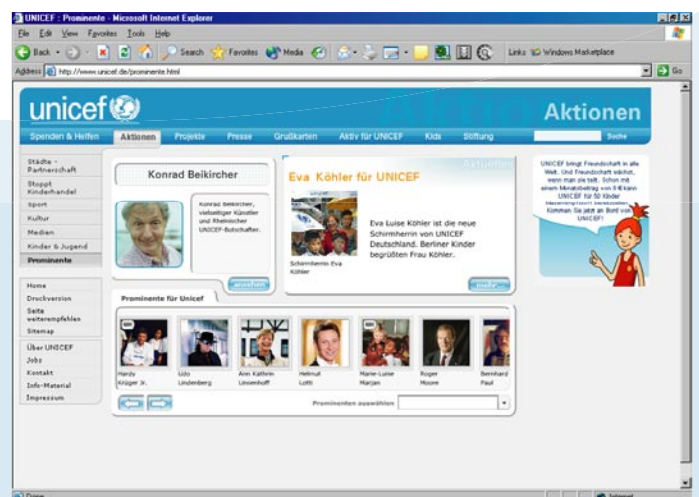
UNICEF : Prominente - Microsoft Internet Explorer

File Edit View Favorites Tools Help

Back Search Favorites Media Links Windows Marketplace

Address http://www.unicef.de/prominente.html Go

unicef Aktionen

Spenden & Helfen Aktionen Projekte Presse Grußkarten Aktiv für UNICEF Kids Stiftung Suche

Städte - Partnerschaft
Stoppt Kinderhandel
Sport
Kultur
Medien
Kinder & Jugend
Prominente

Home
Druckversion
Seite weiterempfehlen
Sitemap

Über UNICEF
Jobs
Kontakt
Info-Material
Impressum

Konrad Beikircher

Konrad Beikircher, vielseitiger Künstler und Rheinischer UNICEF-Botschafter.

ansehen

Aktuelles

Eva Köhler für UNICEF

Schirmherrin Eva Köhler

Eva Luise Köhler ist die neue Schirmherrin von UNICEF Deutschland. Berliner Kinder begrüßten Frau Köhler.

mehr

UNICEF bringt Freundschaft in alle Welt. Und Freundschaft wächst, wenn man sie teilt. Schon mit einem Monatsbeitrag von 8 € kann UNICEF für 50 Kinder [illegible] Kommen Sie jetzt in Bund von UNICEF!

Prominente für Unicef

Hardy Krüger Jr.
Udo Lindenberg
Ann Kathrin Linsenhoff
Helmut Lotti
Marie-Luise Marjan
Roger Moore
Bernhard Paul

Prominenten auswählen

Done Internet